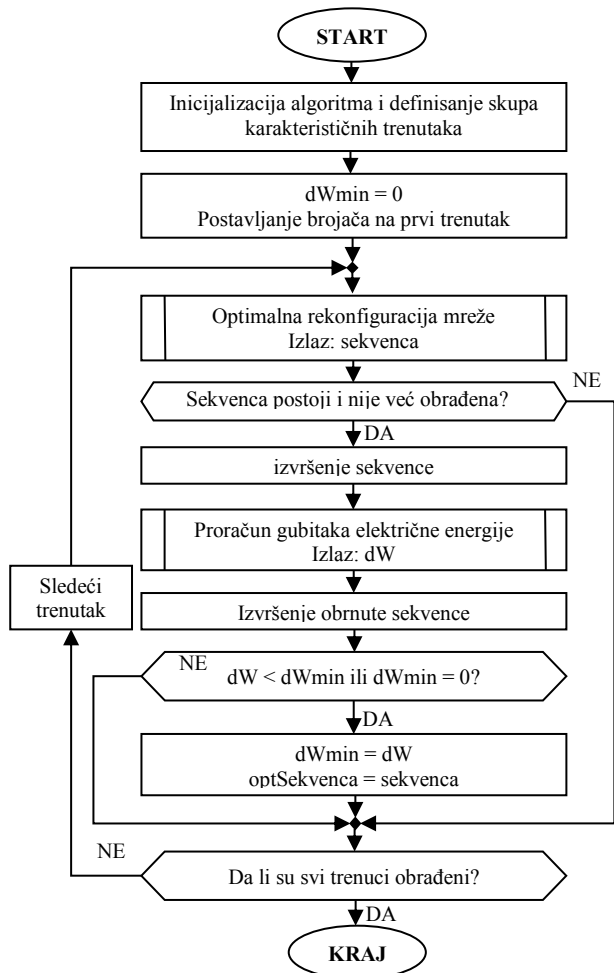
START

Inicijalizacija algoritma i definisanje skupa karakterističnih trenutaka

dWmin = 0
Postavljanje brojača na prvi trenutak

Optimalna rekonfiguracija mreže
Izlaz: sekvenca

Sekvenca postoji i nije već obrađena?

NE

DA

izvršenje sekvence

Proračun gubitaka električne energije
Izlaz: dW

Sledeći trenutak

Izvršenje obrnute sekvence

NE

dW < dWmin ili dWmin = 0?

DA

dWmin = dW
optSekvenca = sekvenca

NE

Da li su svi trenuci obrađeni?

DA

KRAJ